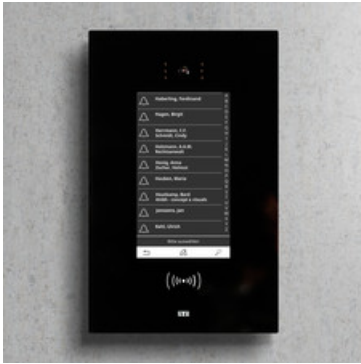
Haberling, Ferdinand

Hagen, Birgit

Herrmann, F.F. Schmidt, Cindy

Hohmann, A.H.M. Rechtsanwalt

Honig, Anna Gerber, Helmut

Hucken, Marie

Hochkamp, Bert Wiedl-, concept + visuals

Johnsons, Jan

Kahl, Ulrich

Bitte auswählen

STR